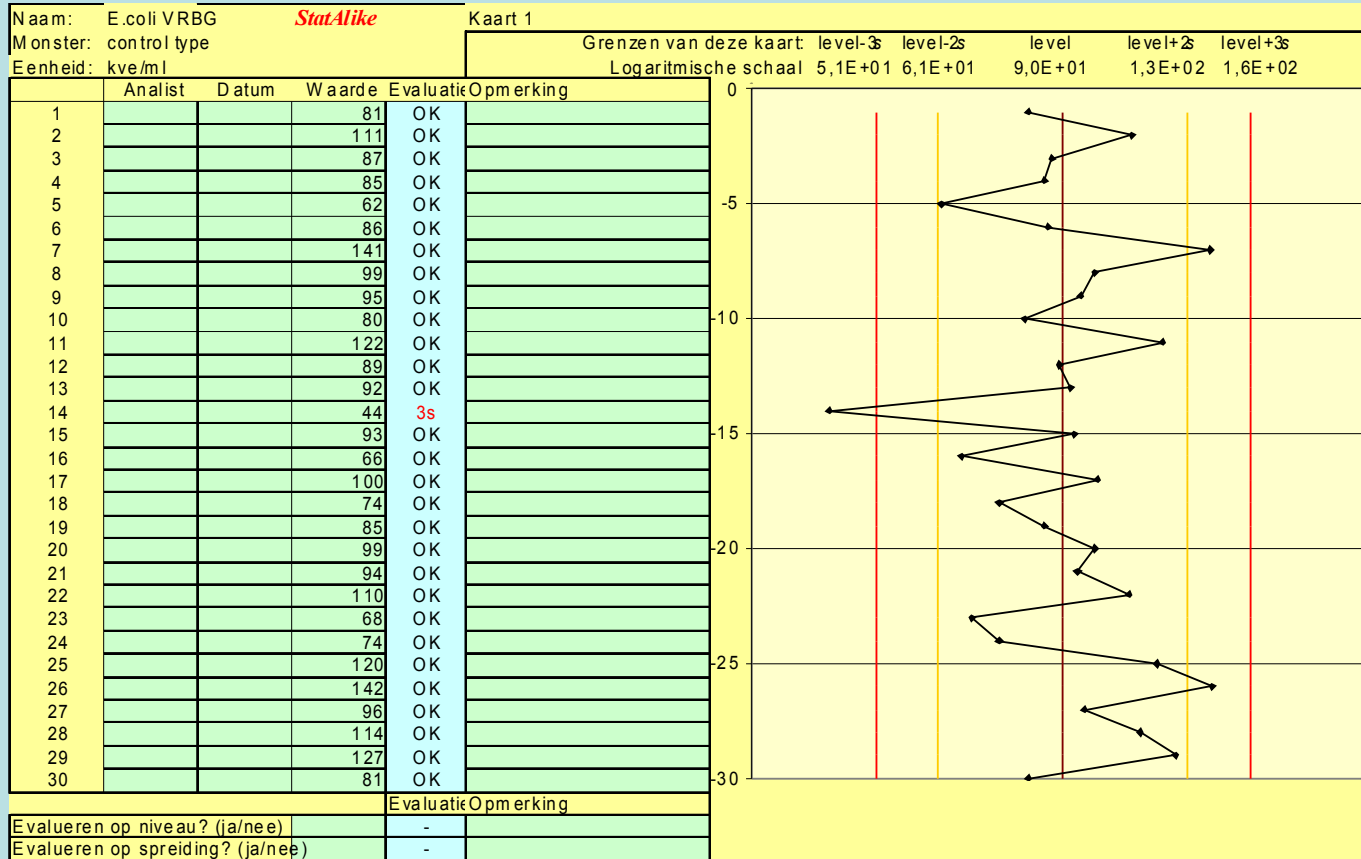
Naam: E.coli VRBG StatAlike
Monster: control type
Eenheid: kve/ml

Kaart 1

Grenzen van deze kaart: level-3s level-2s level level+2s level+3s
Logaritmische schaal 5,1E+01 6,1E+01 9,0E+01 1,3E+02 1,6E+02

| | Analist | Datum | Waarde | Evaluatie | Opmerking |
|---|---|---|---|---|---|
| 1 | | | 81 | OK | |
| 2 | | | 111 | OK | |
| 3 | | | 87 | OK | |
| 4 | | | 85 | OK | |
| 5 | | | 62 | OK | |
| 6 | | | 86 | OK | |
| 7 | | | 141 | OK | |
| 8 | | | 99 | OK | |
| 9 | | | 95 | OK | |
| 10 | | | 80 | OK | |
| 11 | | | 122 | OK | |
| 12 | | | 89 | OK | |
| 13 | | | 92 | OK | |
| 14 | | | 44 | 3s | |
| 15 | | | 93 | OK | |
| 16 | | | 66 | OK | |
| 17 | | | 100 | OK | |
| 18 | | | 74 | OK | |
| 19 | | | 85 | OK | |
| 20 | | | 99 | OK | |
| 21 | | | 94 | OK | |
| 22 | | | 110 | OK | |
| 23 | | | 68 | OK | |
| 24 | | | 74 | OK | |
| 25 | | | 120 | OK | |
| 26 | | | 142 | OK | |
| 27 | | | 96 | OK | |
| 28 | | | 114 | OK | |
| 29 | | | 127 | OK | |
| 30 | | | 81 | OK | |

0
-5
-10
-15
-20
-25
-30

| | Evaluatie | Opmerking |
|---|---|---|
| Evalueren op niveau? (ja/nee) | - | |
| Evalueren op spreiding? (ja/nee) | - | |